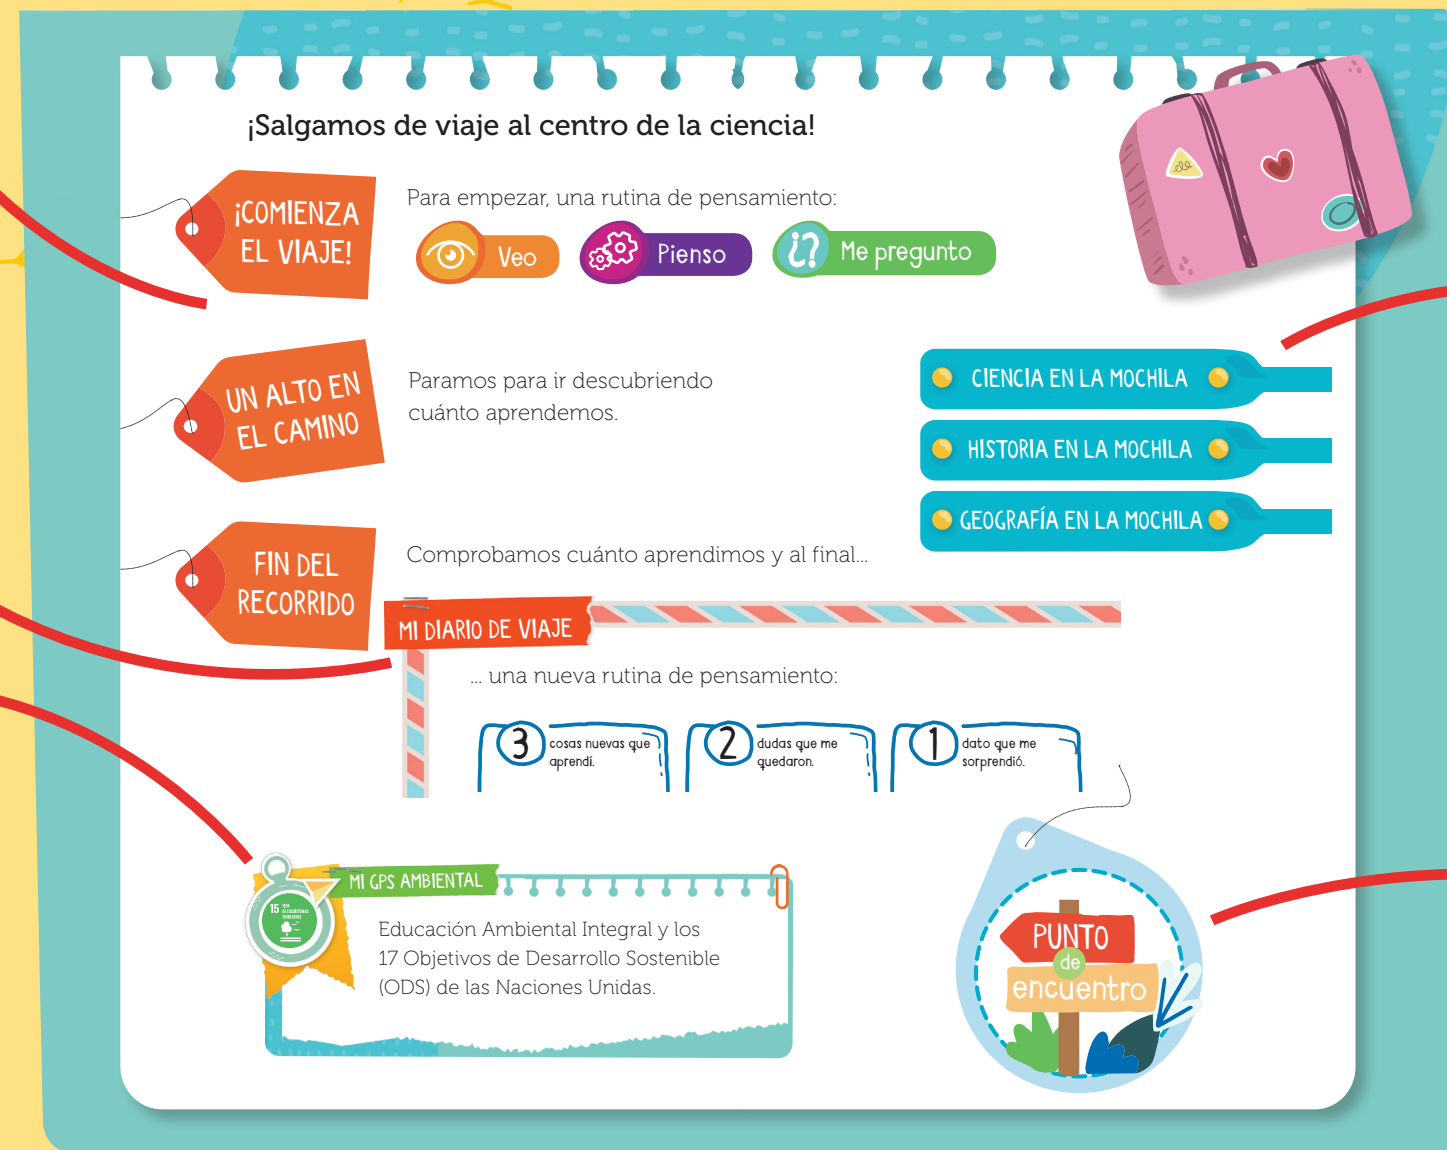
¡Salgamos de viaje al centro de la ciencia!

¡COMIENZA EL VIAJE!

Para empezar, una rutina de pensamiento:

Veo

Pienso

¿? Me pregunto

UN ALTO EN EL CAMINO

Paramos para ir descubriendo cuánto aprendemos.

CIENCIA EN LA MOCHILA

HISTORIA EN LA MOCHILA

GEOGRAFÍA EN LA MOCHILA

FIN DEL RECORRIDO

Comprobamos cuánto aprendimos y al final...

MI DIARIO DE VIAJE

... una nueva rutina de pensamiento:

3 cosas nuevas que aprendí.

2 dudas que me quedaron.

1 dato que me sorprendió.

MI GPS AMBIENTAL

15

Educación Ambiental Integral y los 17 Objetivos de Desarrollo Sostenible (ODS) de las Naciones Unidas.

PUNTO de encuentro